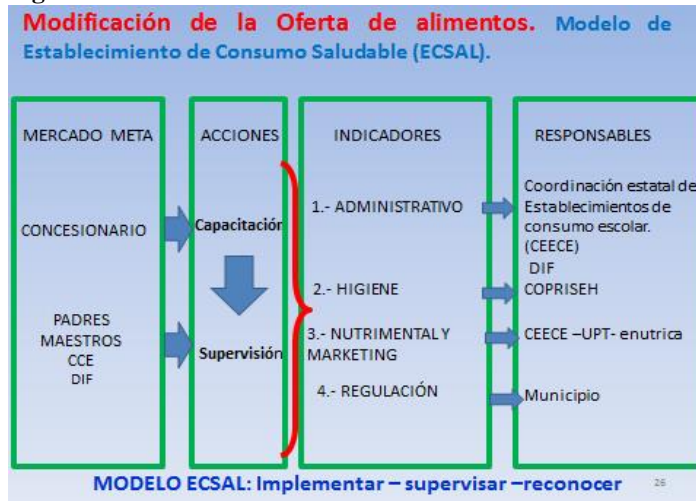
Modificación de la Oferta de alimentos. Modelo de Establecimiento de Consumo Saludable (ECSAL).

MERCADO META

CONCESIONARIO

PADRES
MAESTROS
CCE
DIF

ACCIONES

Capacitación

Supervisión

INDICADORES

1.- ADMINISTRATIVO

2.- HIGIENE

3.- NUTRIMENTAL Y MARKETING

4.- REGULACIÓN

RESPONSABLES

Coordinación estatal de Establecimientos de consumo escolar. (CEECE)
DIF

COPRISEH

CEECE –UPT- enutrica

Municipio

MODELO ECSAL: Implementar – supervisar –reconocer

26